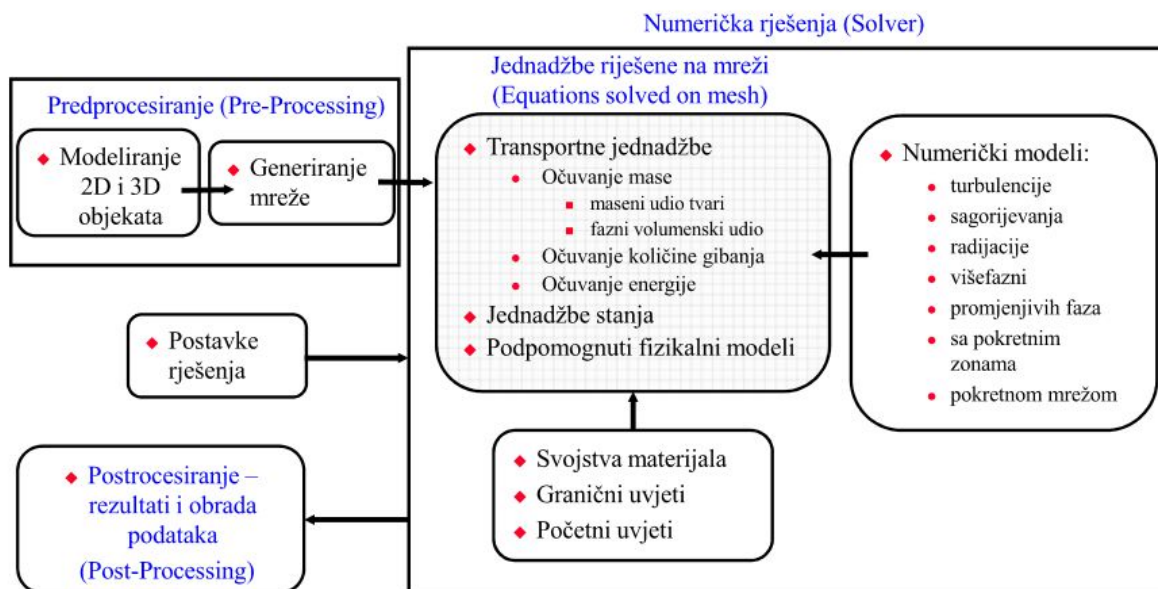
Numerička rješenja (Solver)

Predprocesiranje (Pre-Processing)

Modeliranje 2D i 3D objekata

Generiranje mreže

Jednadžbe riješene na mreži (Equations solved on mesh)

Transportne jednadžbe
Očuvanje mase
maseni udio tvari
fazni volumenski udio
Očuvanje količine gibanja
Očuvanje energije
Jednadžbe stanja
Podpomognuti fizikalni modeli

Numerički modeli:
turbulencije
sagorijevanja
radijacije
višefazni
promjenjivih faza
sa pokretnim zonama
pokretnom mrežom

Postavke rješenja

Svojstva materijala
Granični uvjeti
Početni uvjeti

Postrocesiranje – rezultati i obrada podataka (Post-Processing)